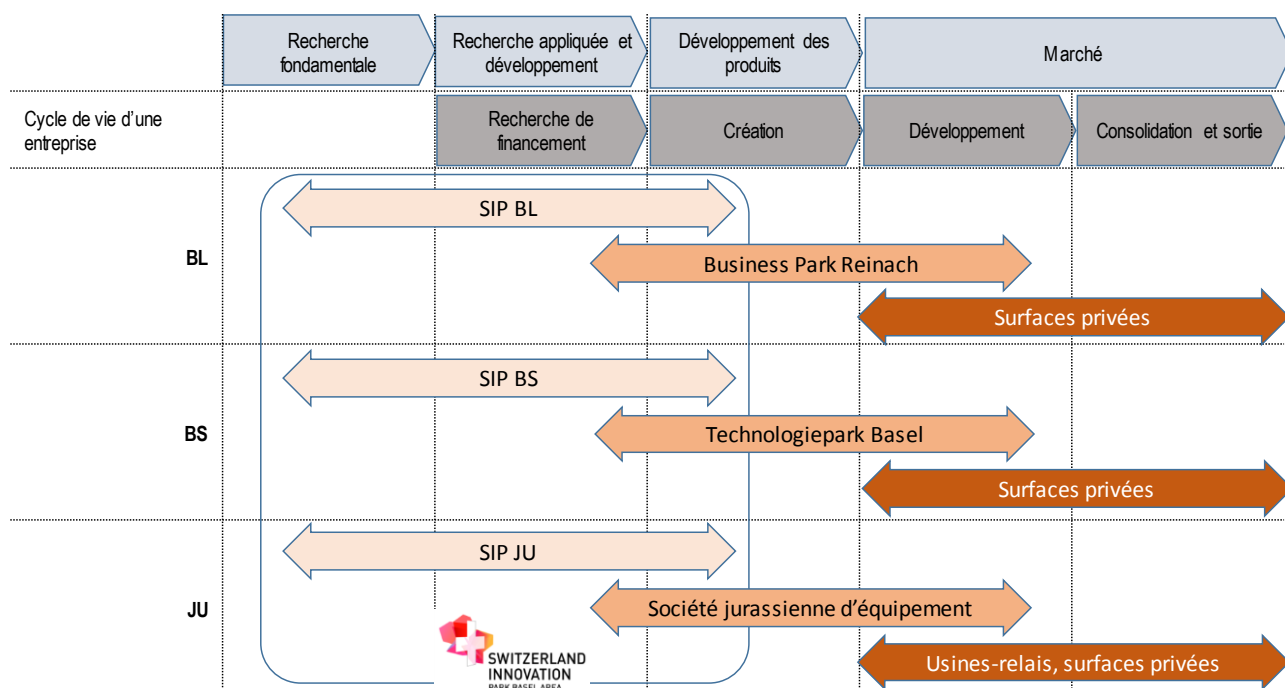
Recherche fondamentale

Recherche appliquée et développement

Développement des produits

Marché

Cycle de vie d'une entreprise

Recherche de financement

Création

Développement

Consolidation et sortie

BL

SIP BL

Business Park Reinach

Surfaces privées

BS

SIP BS

Technologiepark Basel

Surfaces privées

JU

SIP JU

Société jurassienne d'équipement

Usines-relais, surfaces privées

SWITZERLAND INNOVATION
PARK BASEL AREA